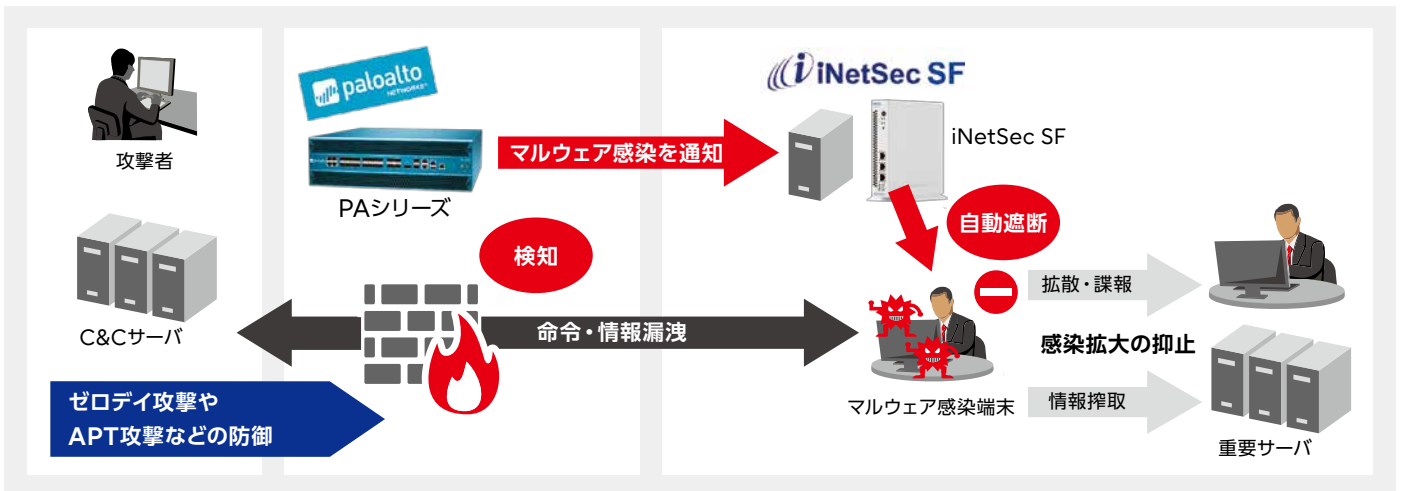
攻撃者

C&Cサーバ

ゼロデイ攻撃や
APT攻撃などの防御

paloalto NETWORKS

PAシリーズ

マルウェア感染を通知

検知

命令・情報漏洩

iNetSec SF

iNetSec SF

自動遮断

拡散・諜報

感染拡大の抑止

情報搾取

マルウェア感染端末

重要サーバ